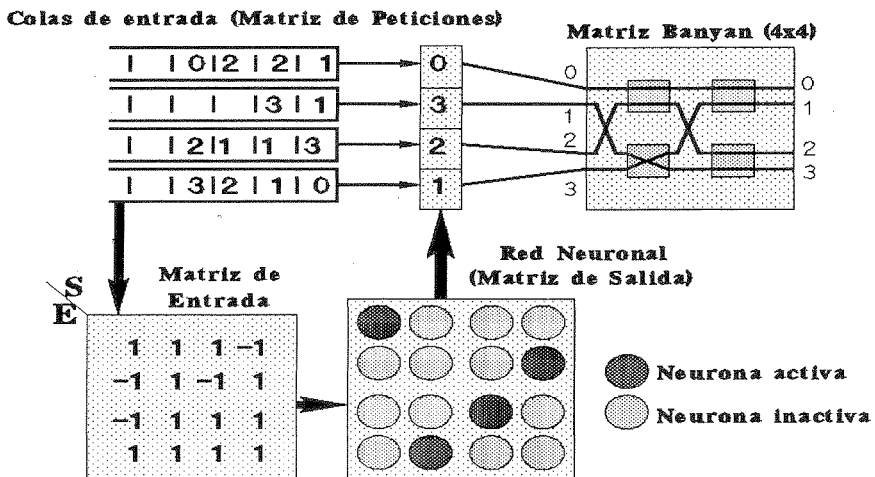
Colas de entrada (Matriz de Peticiones)

Matriz Banyan (4x4)

| | 0 | 2 | | 2 | | 1
| | | | | 3 | | 1
| | 2 | 1 | | 1 | | 3
| | 3 | 2 | | 1 | | 0

0
3
2
1

0 0
1 1
2 2
3 3

Red Neuronal (Matriz de Salida)

S
E

Matriz de Entrada

| | | | |
|---|---|---|---|
| 1 | 1 | 1 | −1 |
| −1 | 1 | −1 | 1 |
| −1 | 1 | 1 | 1 |
| 1 | 1 | 1 | 1 |

Neurona activa
Neurona inactiva